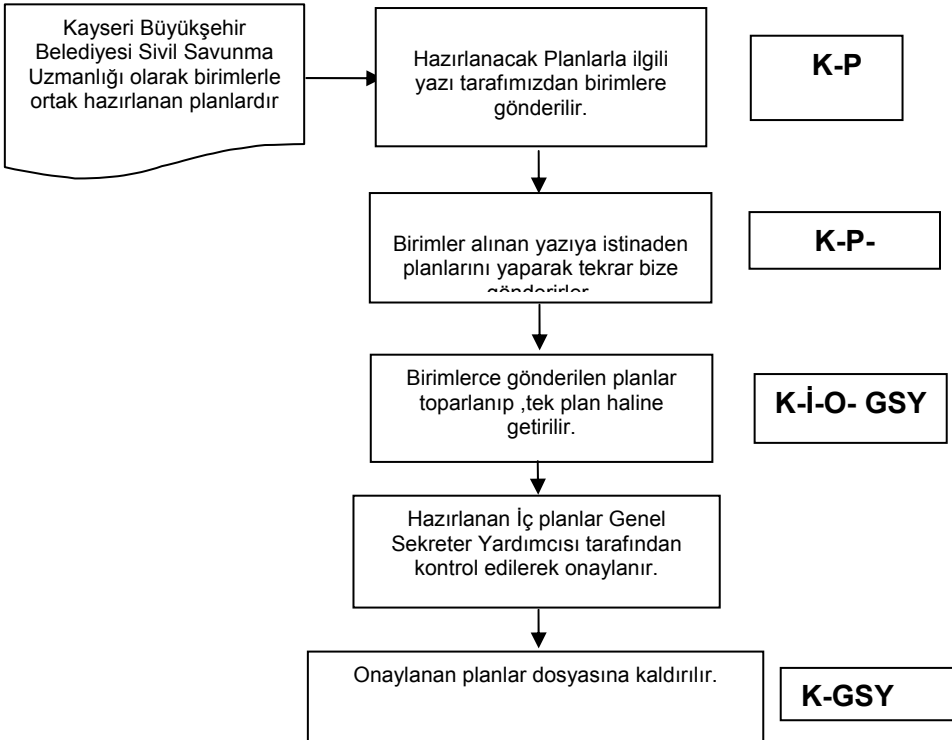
Kayseri Büyükşehir Belediyesi Sivil Savunma Uzmanlığı olarak birimlerle ortak hazırlanan planlardır

Hazırlanacak Planlarla ilgili yazı tarafımızdan birimlere gönderilir.

K-P

Birimler alınan yazıya istinaden planlarını yaparak tekrar bize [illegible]

K-P-

Birimlerce gönderilen planlar toparlanıp ,tek plan haline getirilir.

K-İ-O- GSY

Hazırlanan İç planlar Genel Sekreter Yardımcısı tarafından kontrol edilerek onaylanır.

Onaylanan planlar dosyasına kaldırılır.

K-GSY